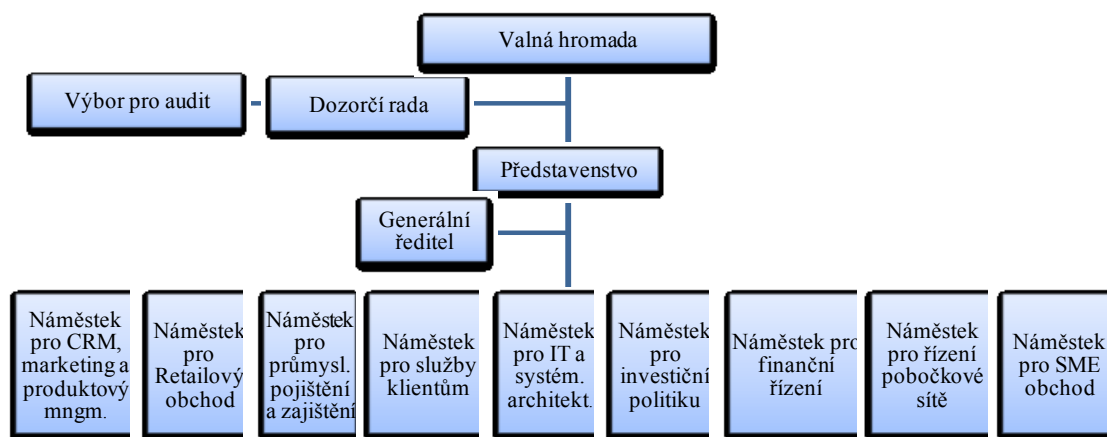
Valná hromada

Výbor pro audit

Dozorčí rada

Představenstvo

Generální ředitel

Náměstek pro CRM, marketing a produktový mngm.

Náměstek pro Retailový obchod

Náměstek pro průmysl. pojištění a zajištění

Náměstek pro služby klientům

Náměstek pro IT a systém. architekt.

Náměstek pro investiční politiku

Náměstek pro finanční řízení

Náměstek pro řízení pobočkové sítě

Náměstek pro SME obchod